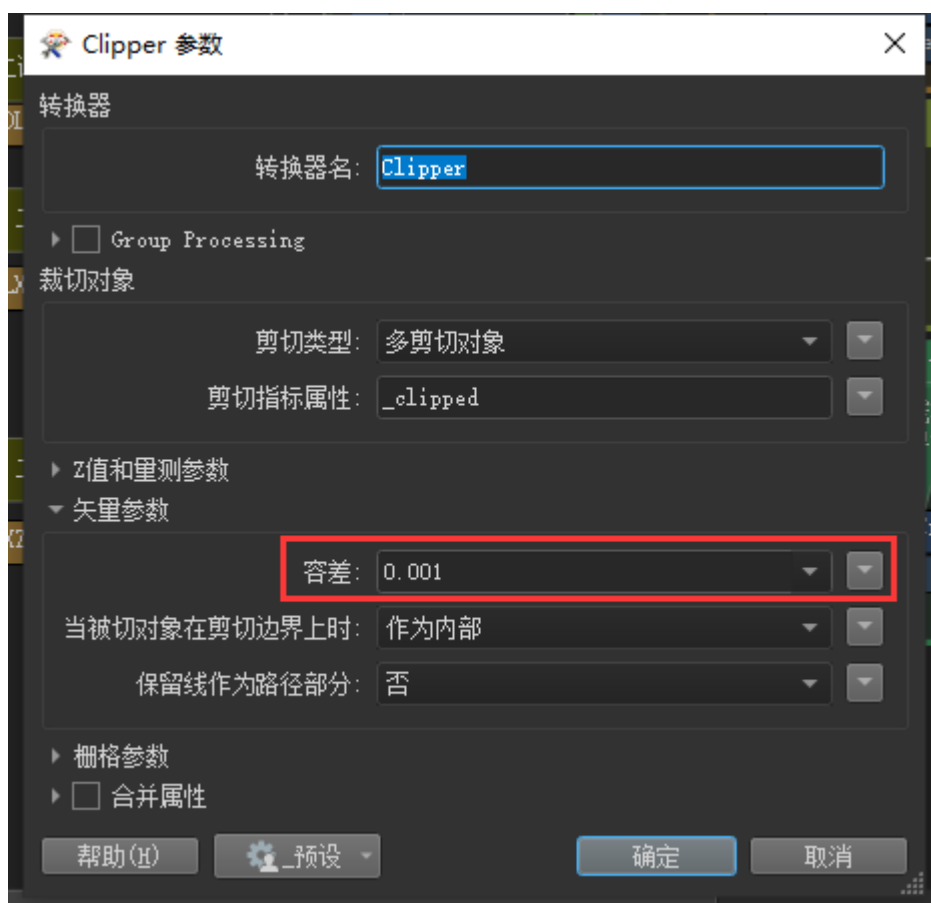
Clipper 参数

转换器

转换器名: Clipper

Group Processing

裁切对象

剪切类型: 多剪切对象

剪切指标属性: _clipped

Z值和里测参数

矢里参数

容差: 0.001

当被切对象在剪切边界上时: 作为内部

保留线作为路径部分: 否

栅格参数

合并属性

帮助(H)

预设

确定

取消